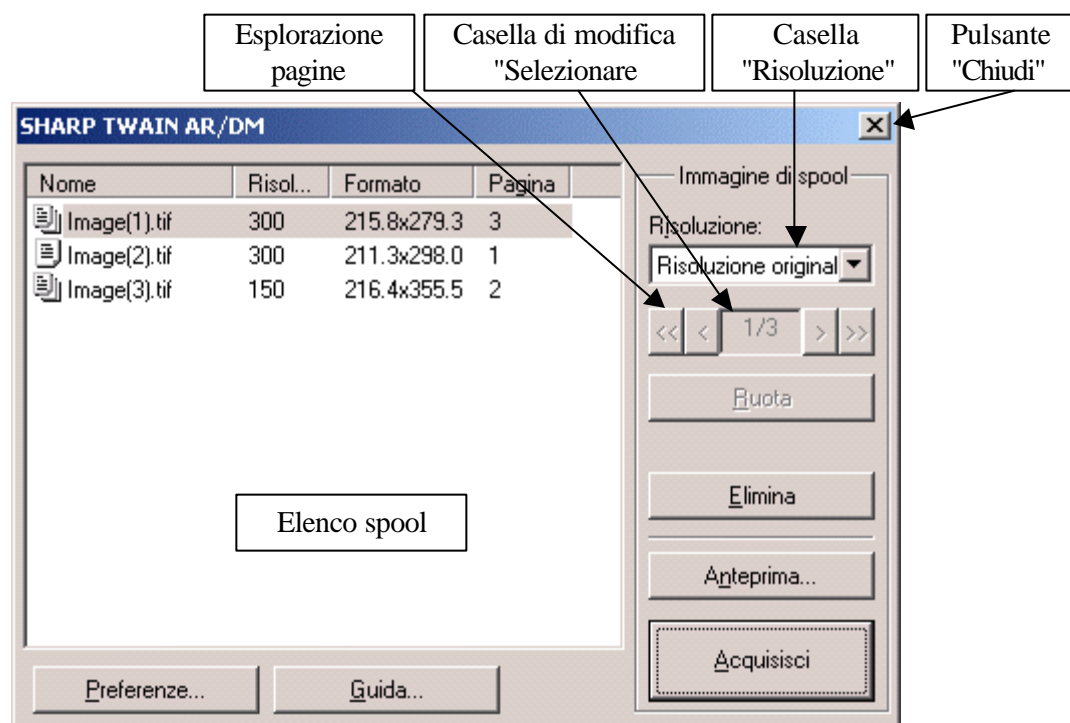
Esplorazione pagine

Casella di modifica "Selezionare

Casella "Risoluzione"

Pulsante "Chiudi"

SHARP TWAIN AR/DM

| Nome | Risol... | Formato | Pagina |
|---|---|---|---|
| Image(1).tif | 300 | 215.8x279.3 | 3 |
| Image(2).tif | 300 | 211.3x298.0 | 1 |
| Image(3).tif | 150 | 216.4x355.5 | 2 |

Elenco spool

Immagine di spool

Risoluzione:

Risoluzione original

<< < 1/3 > >>

Ruota

Elimina

Anteprima...

Acquisisci

Preferenze...

Guida...